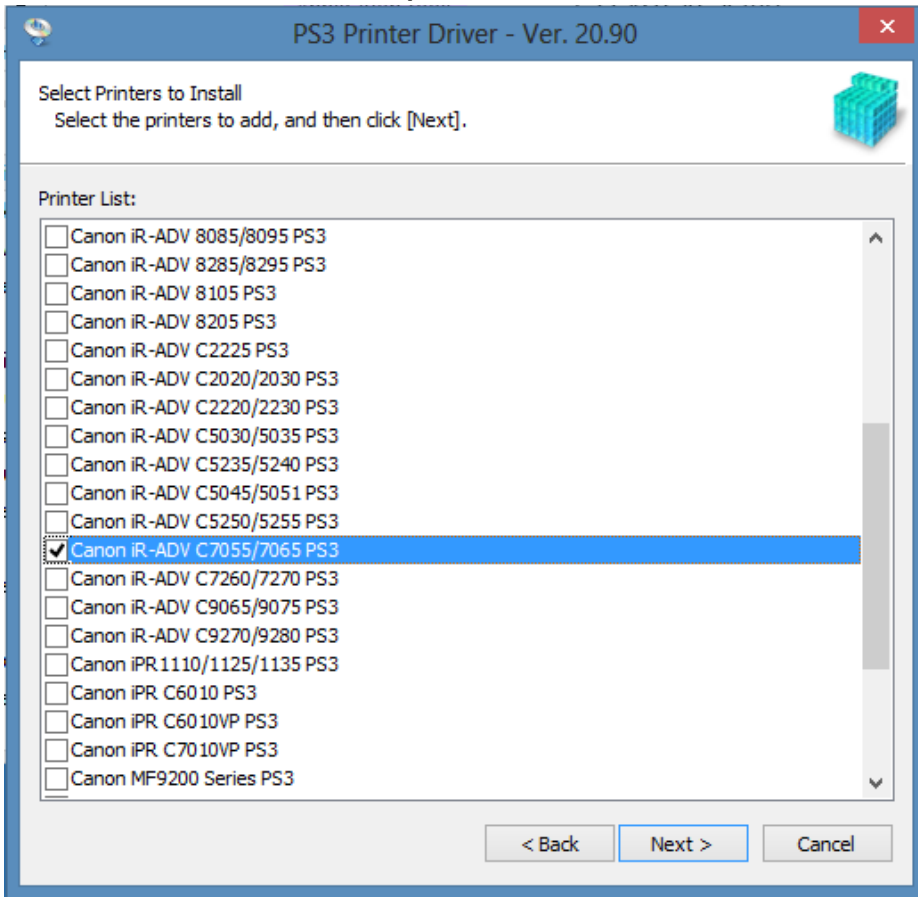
PS3 Printer Driver - Ver. 20.90

Select Printers to Install
Select the printers to add, and then click [Next].

Printer List:

Canon iR-ADV 8085/8095 PS3
Canon iR-ADV 8285/8295 PS3
Canon iR-ADV 8105 PS3
Canon iR-ADV 8205 PS3
Canon iR-ADV C2225 PS3
Canon iR-ADV C2020/2030 PS3
Canon iR-ADV C2220/2230 PS3
Canon iR-ADV C5030/5035 PS3
Canon iR-ADV C5235/5240 PS3
Canon iR-ADV C5045/5051 PS3
Canon iR-ADV C5250/5255 PS3
Canon iR-ADV C7055/7065 PS3
Canon iR-ADV C7260/7270 PS3
Canon iR-ADV C9065/9075 PS3
Canon iR-ADV C9270/9280 PS3
Canon iPR1110/1125/1135 PS3
Canon iPR C6010 PS3
Canon iPR C6010VP PS3
Canon iPR C7010VP PS3
Canon MF9200 Series PS3

< Back
Next >
Cancel